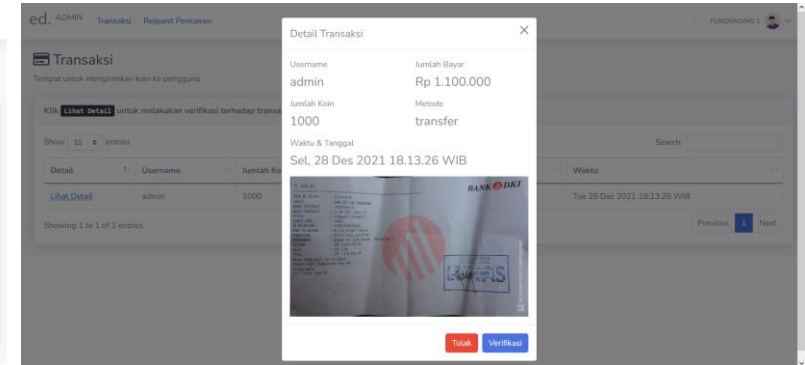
ed. ADMIN Transaksi Request Pencairan

FUNDRAISING 1

Transaksi

Tempat untuk mengirimkan koin ke pengguna

Klik Lihat Detail untuk melakukan verifikasi terhadap transa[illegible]

Show 10 entries

Search:

| Detail | Username | Jumlah Ko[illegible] | Waktu |
|---|---|---|---|
| Lihat Detail | admin | 1000 | Tue 28 Dec 2021 18:13:26 WIB |

Showing 1 to 1 of 1 entries

Previous 1 Next

Detail Transaksi

Username
admin

Jumlah Bayar
Rp 1.100.000

Jumlah Koin
1000

Metode
transfer

Waktu & Tanggal
Sel, 28 Des 2021 18.13.26 WIB

BANK DKI

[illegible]

Tolak Verifikasi